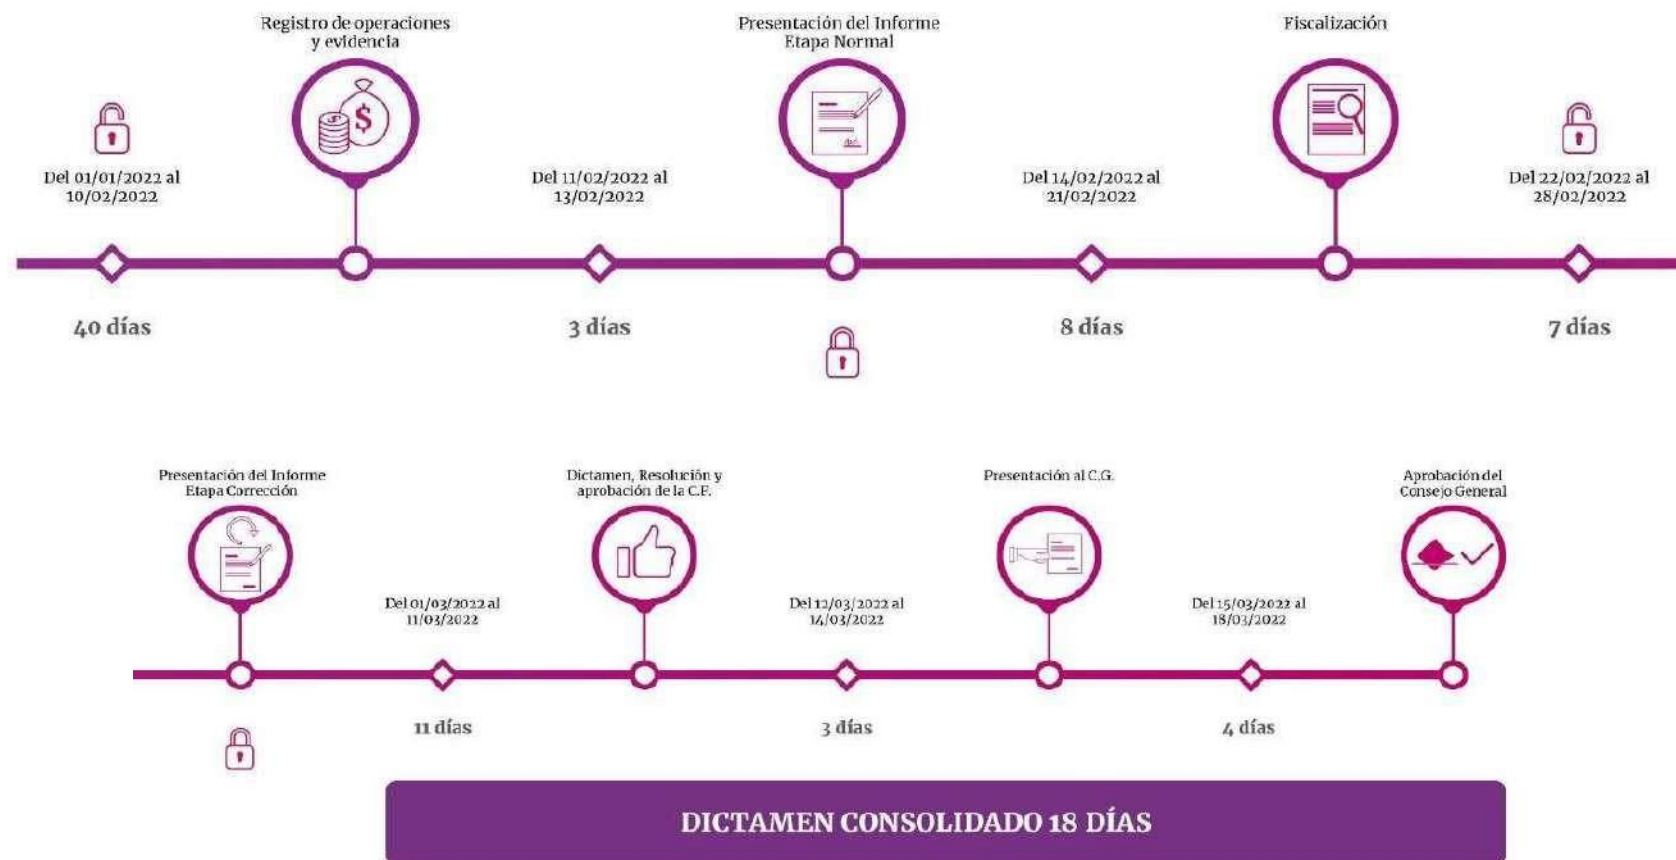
Registro de operaciones y evidencia

Presentación del Informe Etapa Normal

Fiscalización

Del 01/01/2022 al 10/02/2022

Del 11/02/2022 al 13/02/2022

Del 14/02/2022 al 21/02/2022

Del 22/02/2022 al 28/02/2022

40 días

3 días

8 días

7 días

Presentación del Informe Etapa Corrección

Dictamen, Resolución y aprobación de la C.F.

Presentación al C.G.

Aprobación del Consejo General

Del 01/03/2022 al 11/03/2022

Del 12/03/2022 al 14/03/2022

Del 15/03/2022 al 18/03/2022

11 días

3 días

4 días

DICTAMEN CONSOLIDADO 18 DÍAS